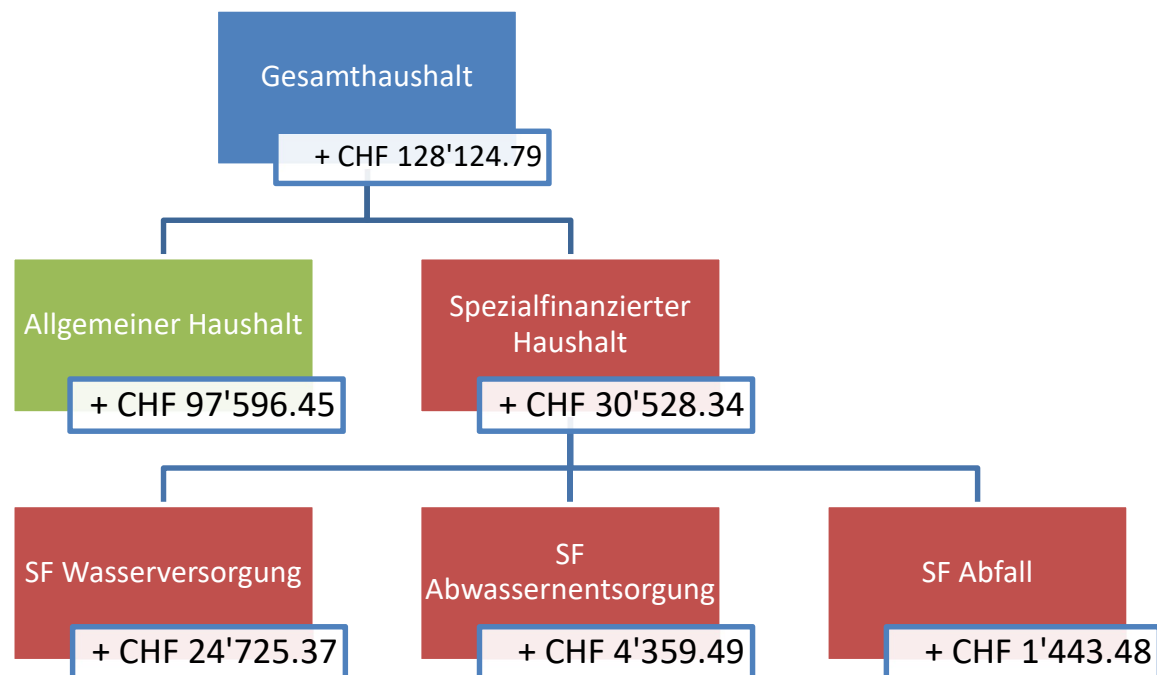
Gesamthaushalt

+ CHF 128'124.79

Allgemeiner Haushalt

+ CHF 97'596.45

Spezialfinanzierter Haushalt

+ CHF 30'528.34

SF Wasserversorgung

+ CHF 24'725.37

SF Abwassernentsorgung

+ CHF 4'359.49

SF Abfall

+ CHF 1'443.48